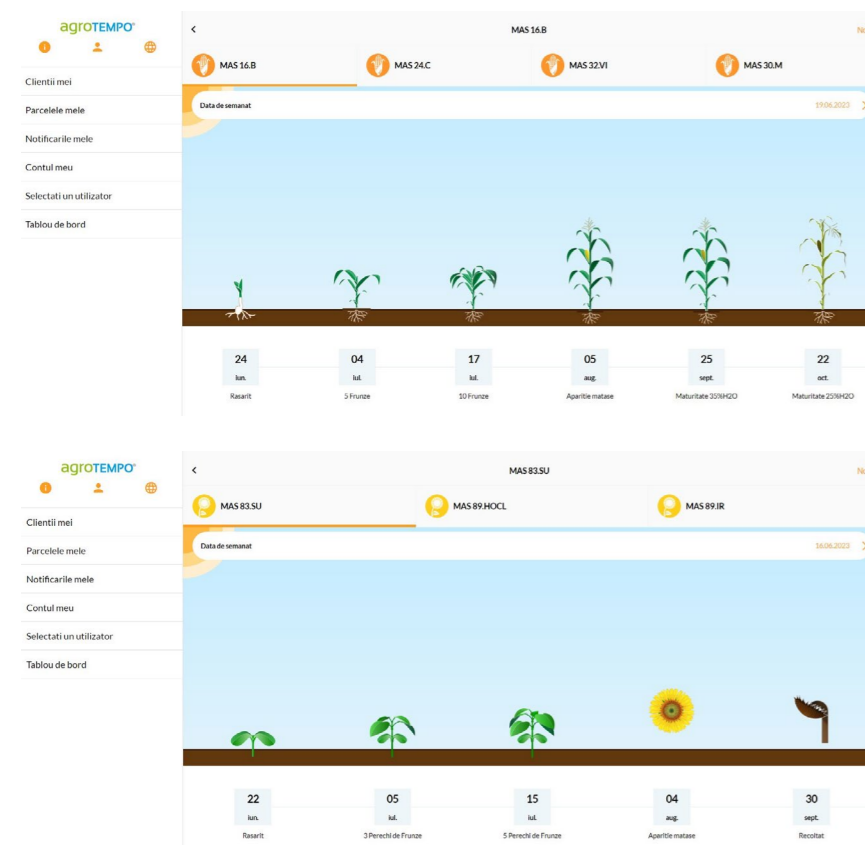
agroTEMPO®

Clientii mei
Parcelele mele
Notificarile mele
Contul meu
Selectati un utilizator
Tablou de bord

<
MAS 16.B
No

MAS 16.B
MAS 24.C
MAS 32.VI
MAS 30.M

Data de semanat
19.06.2023 >

24
iun.
Rasarit

04
iul.
5 Frunze

17
iul.
10 Frunze

05
aug.
Aparitie matase

25
sept.
Maturitate 35%H2O

22
oct.
Maturitate 25%H2O

agroTEMPO®

Clientii mei
Parcelele mele
Notificarile mele
Contul meu
Selectati un utilizator
Tablou de bord

<
MAS 83.SU
No

MAS 83.SU
MAS 89.HOCL
MAS 89.IR

Data de semanat
16.06.2023 >

22
iun.
Rasarit

05
iul.
3 Perechi de Frunze

15
iul.
5 Perechi de Frunze

04
aug.
Aparitie matase

30
sept.
Recoltat